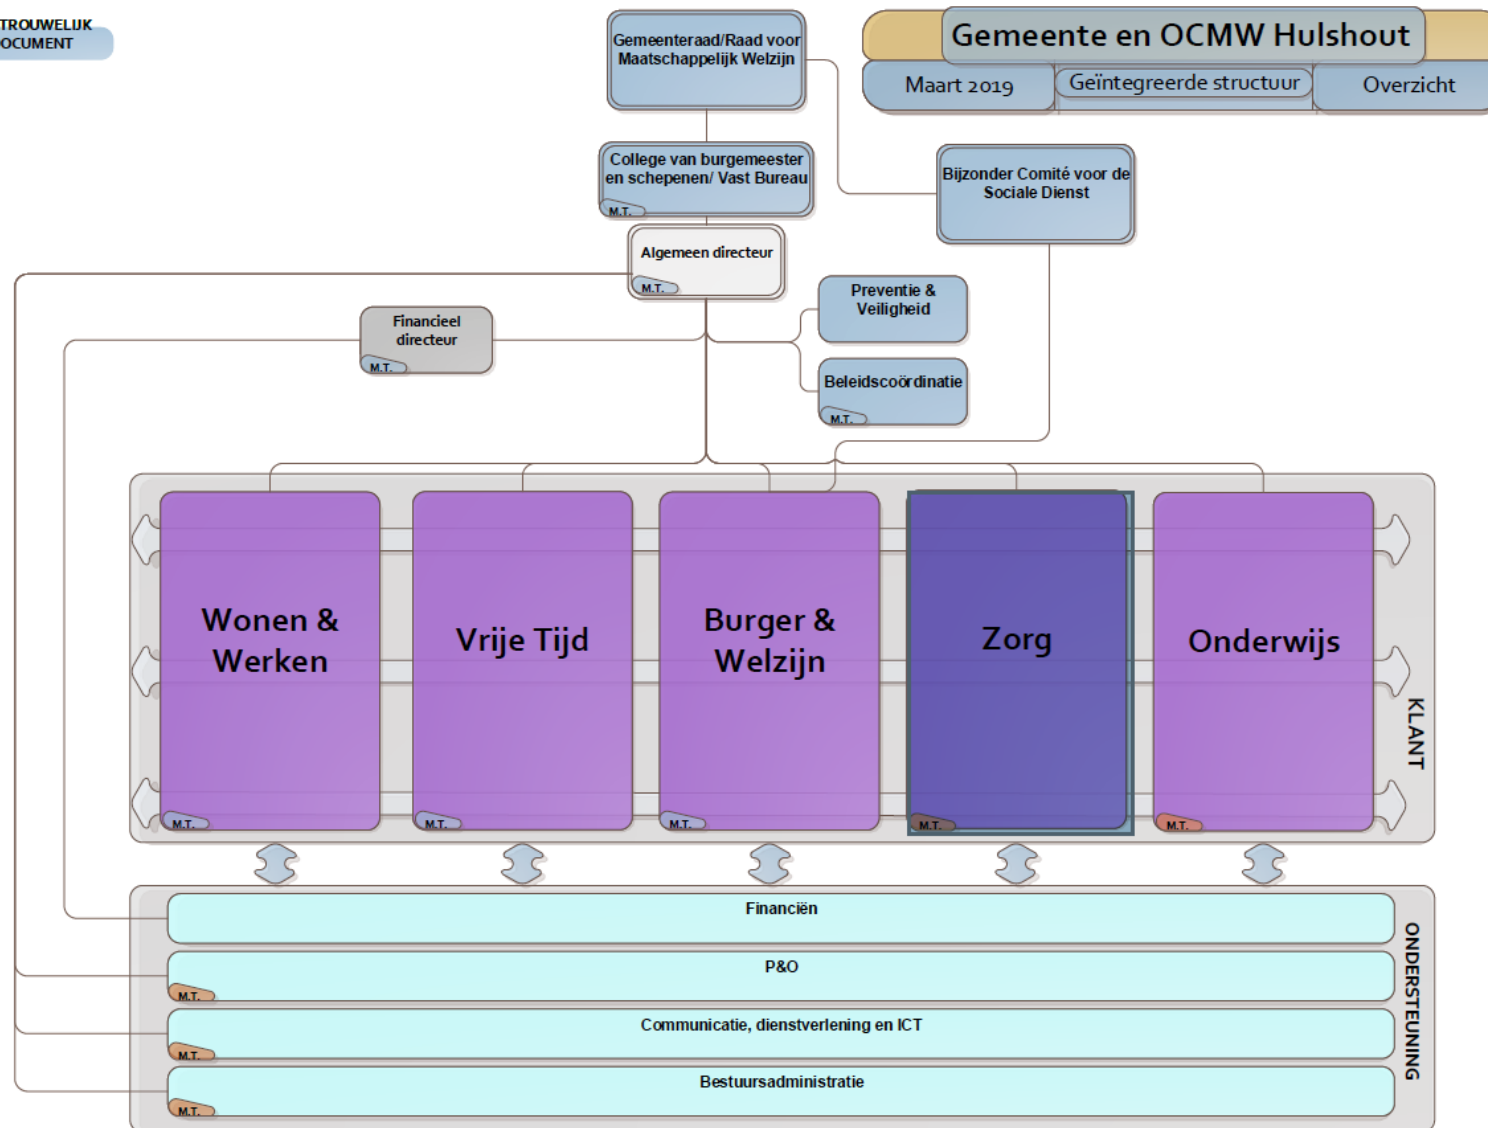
TROUWELIJK
OCUMENT

Gemeente en OCMW Hulshout

Maart 2019

Geïntegreerde structuur

Overzicht

Gemeenteraad/Raad voor Maatschappelijk Welzijn

College van burgemeester en schepenen/ Vast Bureau

M.T.

Bijzonder Comité voor de Sociale Dienst

Algemeen directeur

M.T.

Preventie & Veiligheid

Financieel directeur

M.T.

Beleidscoördinatie

M.T.

Wonen & Werken

M.T.

Vrije Tijd

M.T.

Burger & Welzijn

M.T.

Zorg

M.T.

Onderwijs

M.T.

KLANT

Financiën

P&O

M.T.

Communicatie, dienstverlening en ICT

M.T.

Bestuursadministratie

M.T.

ONDERSTEUNING